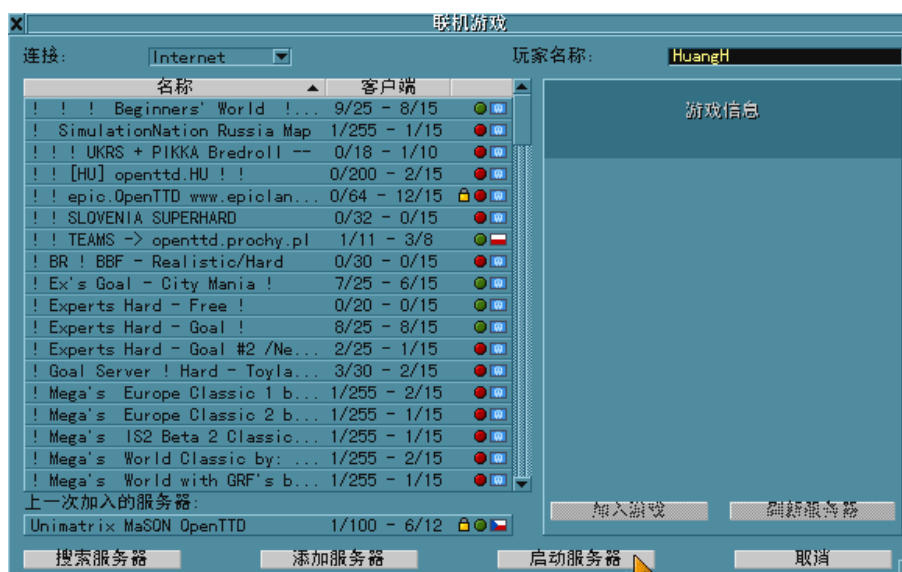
联机游戏

连接: Internet

玩家名称: HuangH

| 名称 | 客户端 |
|---|---|
| ! ! ! Beginners' World !... | 9/25 - 8/15 |
| ! SimulationNation Russia Map | 1/255 - 1/15 |
| ! ! ! UKRS + PIKKA Bredroll -- | 0/18 - 1/10 |
| ! ! [HU] openttd.HU ! ! | 0/200 - 2/15 |
| ! ! epic.OpenTTD www.epiclan... | 0/64 - 12/15 |
| ! ! SLOVENIA SUPERHARD | 0/32 - 0/15 |
| ! ! TEAMS -> openttd.prochy.pl | 1/11 - 3/8 |
| ! BR ! BBF - Realistic/Hard | 0/30 - 0/15 |
| ! Ex's Goal - City Mania ! | 7/25 - 6/15 |
| ! Experts Hard - Free ! | 0/20 - 0/15 |
| ! Experts Hard - Goal ! | 8/25 - 8/15 |
| ! Experts Hard - Goal #2 /Ne... | 2/25 - 1/15 |
| ! Goal Server ! Hard - Toyla... | 3/30 - 2/15 |
| ! Mega's Europe Classic 1 b... | 1/255 - 2/15 |
| ! Mega's Europe Classic 2 b... | 1/255 - 1/15 |
| ! Mega's IS2 Beta 2 Classic... | 1/255 - 1/15 |
| ! Mega's World Classic by: ... | 1/255 - 2/15 |
| ! Mega's World with GRF's b... | 1/255 - 1/15 |

游戏信息

上一次加入的服务器:

Unimatrix MaSON OpenTTD 1/100 - 6/12

加入游戏 刷新服务器

搜索服务器 添加服务器 启动服务器 取消